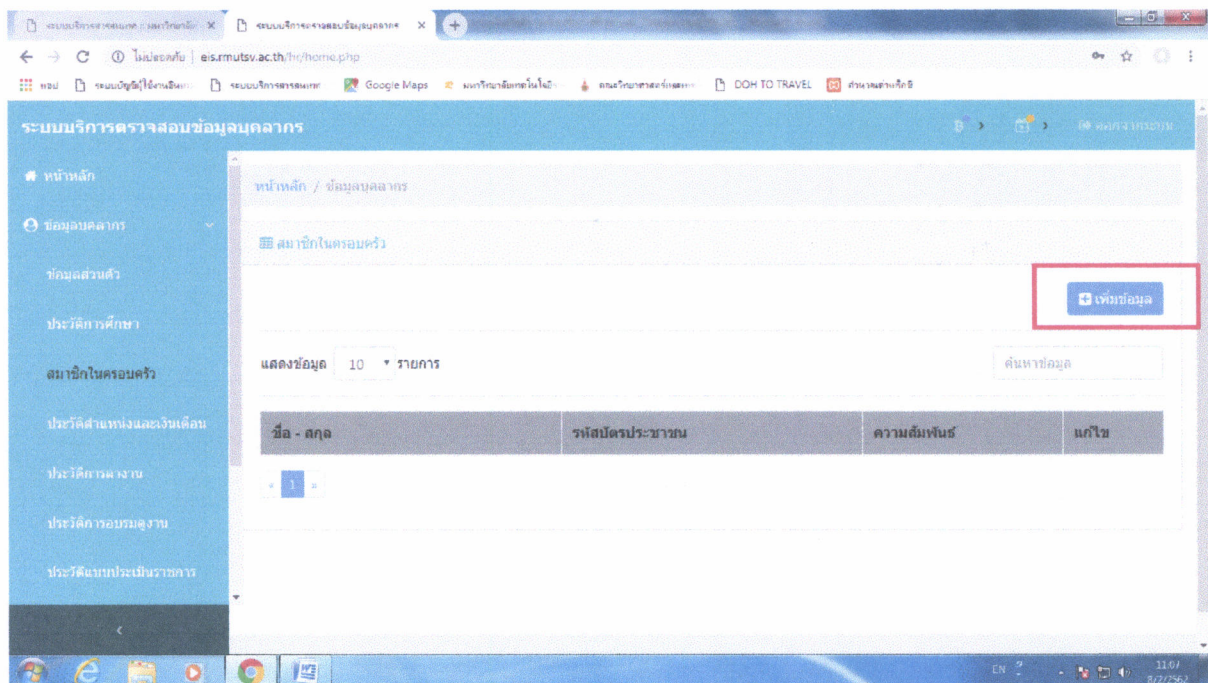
ระบบบริการสารสนเทศ มหาวิทยาลัย ×
ระบบบริการตรวจสอบข้อมูลบุคลากร ×

ไม่ปลอดภัย | eis.rmutsv.ac.th/hr/home.php

แอป ระบบบัญชีผู้ใช้งานอินเทอร์ ระบบบริการสารสนเทศ Google Maps มหาวิทยาลัยเทคโนโลยี คณะวิทยาศาสตร์และ DOH TO TRAVEL สำนักงานอำเภอ

ระบบบริการตรวจสอบข้อมูลบุคลากร

ออกจากระบบ

หน้าหลัก

ข้อมูลบุคลากร

ข้อมูลส่วนตัว

ประวัติการศึกษา

สมาชิกในครอบครัว

ประวัติตำแหน่งและเงินเดือน

ประวัติการลางาน

ประวัติการอบรมดูงาน

ประวัติแบบประเมินราชการ

หน้าหลัก / ข้อมูลบุคลากร

สมาชิกในครอบครัว

เพิ่มข้อมูล

แสดงข้อมูล 10 รายการ

ค้นหาข้อมูล

| ชื่อ - สกุล | รหัสบัตรประชาชน | ความสัมพันธ์ | แก้ไข |
|---|---|---|---|

« 1 »

EN 11:07 8/7/2562